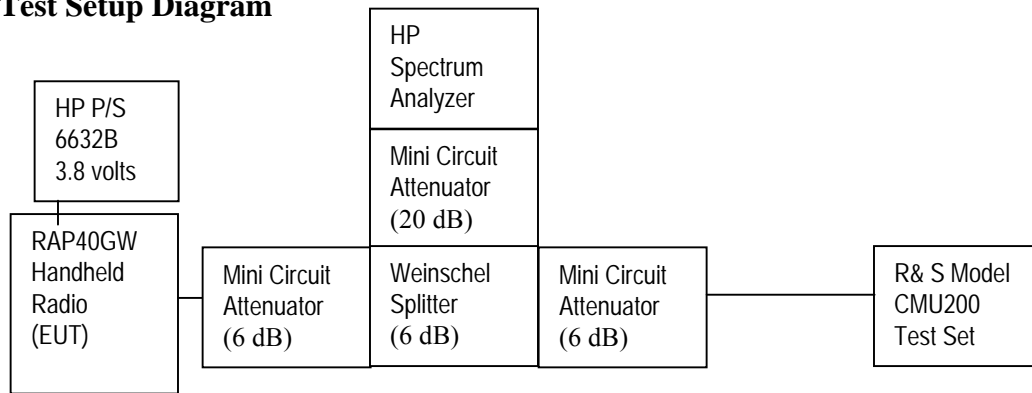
Test Setup Diagram

HP P/S
6632B
3.8 volts

RAP40GW
Handheld
Radio
(EUT)

Mini Circuit
Attenuator
(6 dB)

HP
Spectrum
Analyzer

Mini Circuit
Attenuator
(20 dB)

Weinschel
Splitter
(6 dB)

Mini Circuit
Attenuator
(6 dB)

R& S Model
CMU200
Test Set